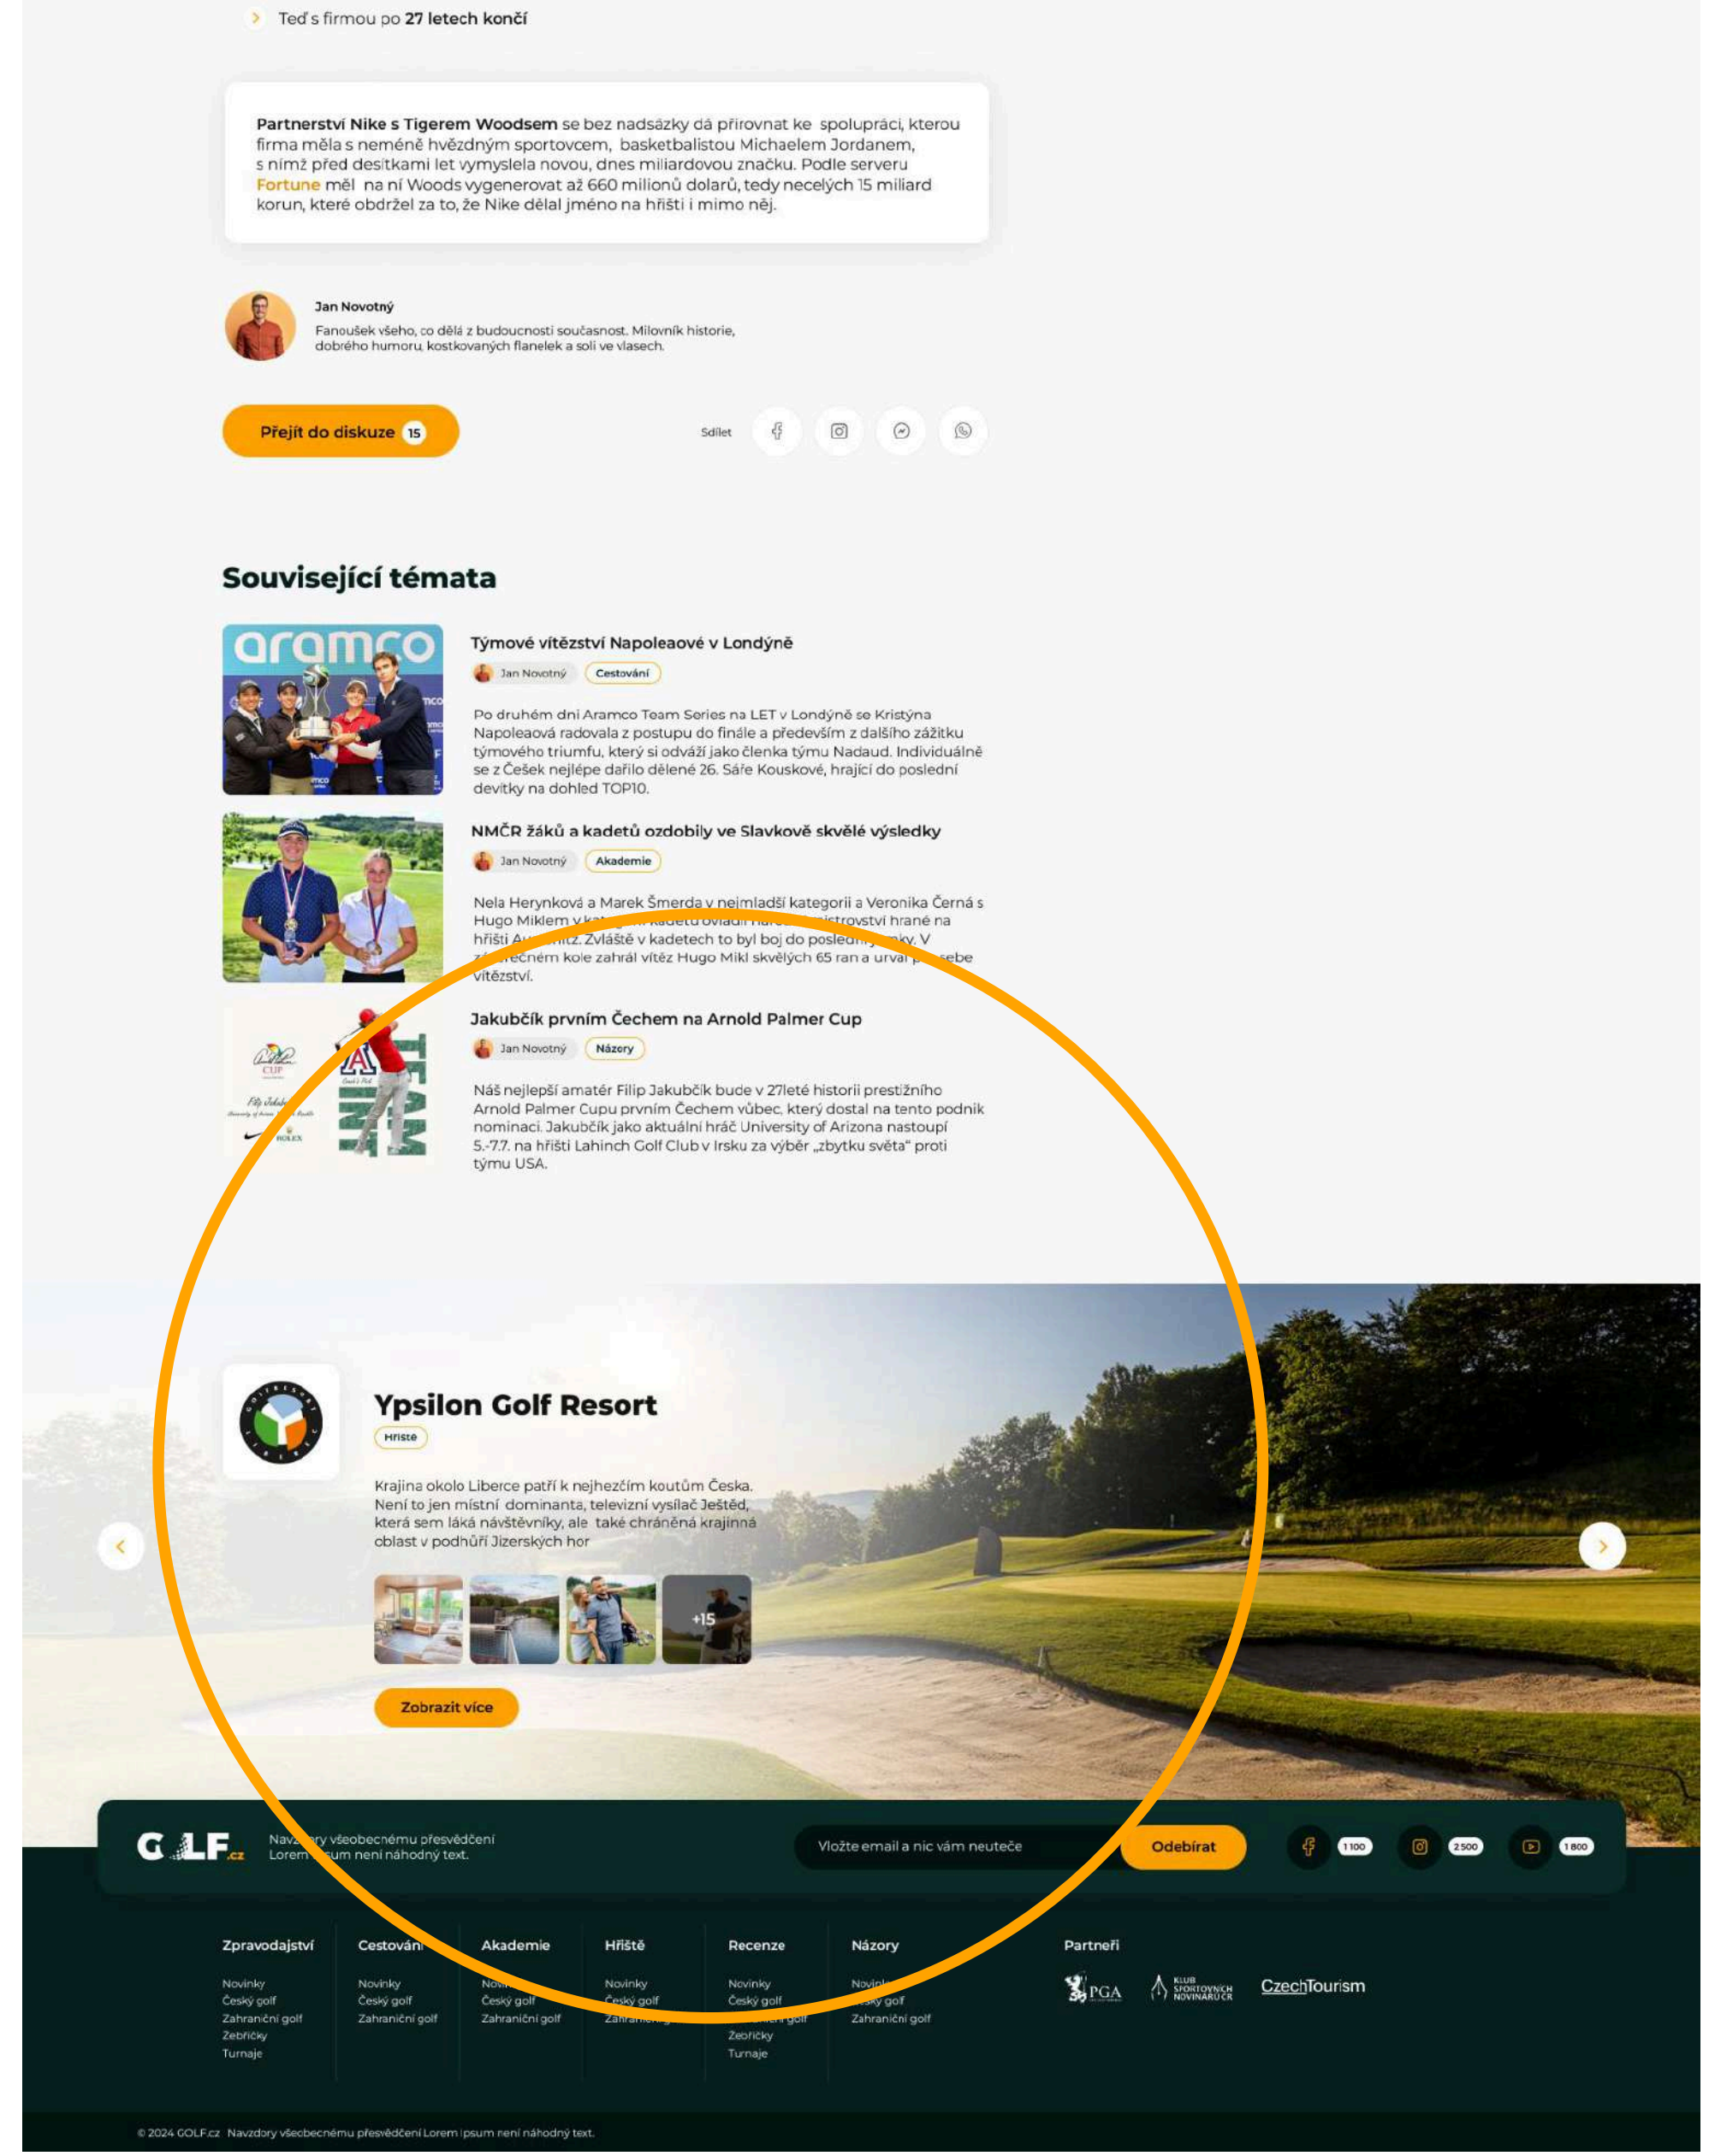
Teď s firmou po **27 letech končí**

**Partnerství Nike s Tigerem Woodsem** se bez nadsázky dá přirovnat ke spolupráci, kterou firma měla s neméně hvězdným sportovcem, basketbalistou Michaelem Jordanem, s nímž před desítkami let vymyslela novou, dnes miliardovou značku. Podle serveru Fortune měl na ní Woods vygenerovat až 660 milionů dolarů, tedy necelých 15 miliard korun, které obdržel za to, že Nike dělal jméno na hřišti i mimo něj.

Jan Novotný
Fanoušek všeho, co dělá z budoucnosti současnost. Milovník historie, dobrého humoru, kostkovaných flanelek a soli ve vlasech.

Přejít do diskuze 15

Sdílet

Související témata

Týmové vítězství Napoleaové v Londýně
Jan Novotný Cestování
Po druhém dni Aramco Team Series na LET v Londýně se Kristýna Napoleaová radovala z postupu do finále a především z dalšího zážitku týmového triumfu, který si odváží jako členka týmu Nadaud. Individuálně se z Češek nejlépe dařilo dělené 26. Sáře Kouskové, hrající do poslední devítky na dohled TOP10.

NMČR žáků a kadetů ozdobily ve Slavkově skvělé výsledky
Jan Novotný Akademie
Nela Herynková a Marek Šmerda v nejmladší kategorii a Veronika Černá s Hugo Miklem v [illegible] mistrovství hrané na hřišti A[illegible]itz. Zvláště v kadetech to byl boj do poslední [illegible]ky. V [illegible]ečném kole zahrál vítěz Hugo Mikl skvělých 65 ran a urval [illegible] sebe vítězství.

Jakubčík prvním Čechem na Arnold Palmer Cup
Jan Novotný Názory
Náš nejlepší amatér Filip Jakubčík bude v 27leté historii prestižního Arnold Palmer Cupu prvním Čechem vůbec, který dostal na tento podnik nominaci. Jakubčík jako aktuální hráč University of Arizona nastoupí 5.-7.7. na hřišti Lahinch Golf Club v Irsku za výběr „zbytku světa" proti týmu USA.

Ypsilon Golf Resort
Hriste
Krajina okolo Liberce patří k nejhezčím koutům Česka. Není to jen místní dominanta, televizní vysílač Ještěd, která sem láká návštěvníky, ale také chráněná krajinná oblast v podhůří Jizerských hor
+15
Zobrazit více

GOLF.cz Navzdory všeobecnému přesvědčení Lorem ipsum není náhodný text.
Vložte email a nic vám neuteče Odebírat 1 100 2 500 1 800

Zpravodajství
Novinky
Český golf
Zahraniční golf
Zebříčky
Turnaje

Cestování
Novinky
Český golf
Zahraniční golf

Akademie
Novinky
Český golf
Zahraniční golf

Hřiště
Novinky
Český golf
Zahraniční golf

Recenze
Novinky
Český golf
Zahraniční golf
Zebříčky
Turnaje

Názory
Novinky
Český golf
Zahraniční golf

Partneři
PGA KLUB SPORTOVNÍCH NOVINÁŘŮ ČR CzechTourism

© 2024 GOLF.cz Navzdory všeobecnému přesvědčení Lorem Ipsum není náhodný text.